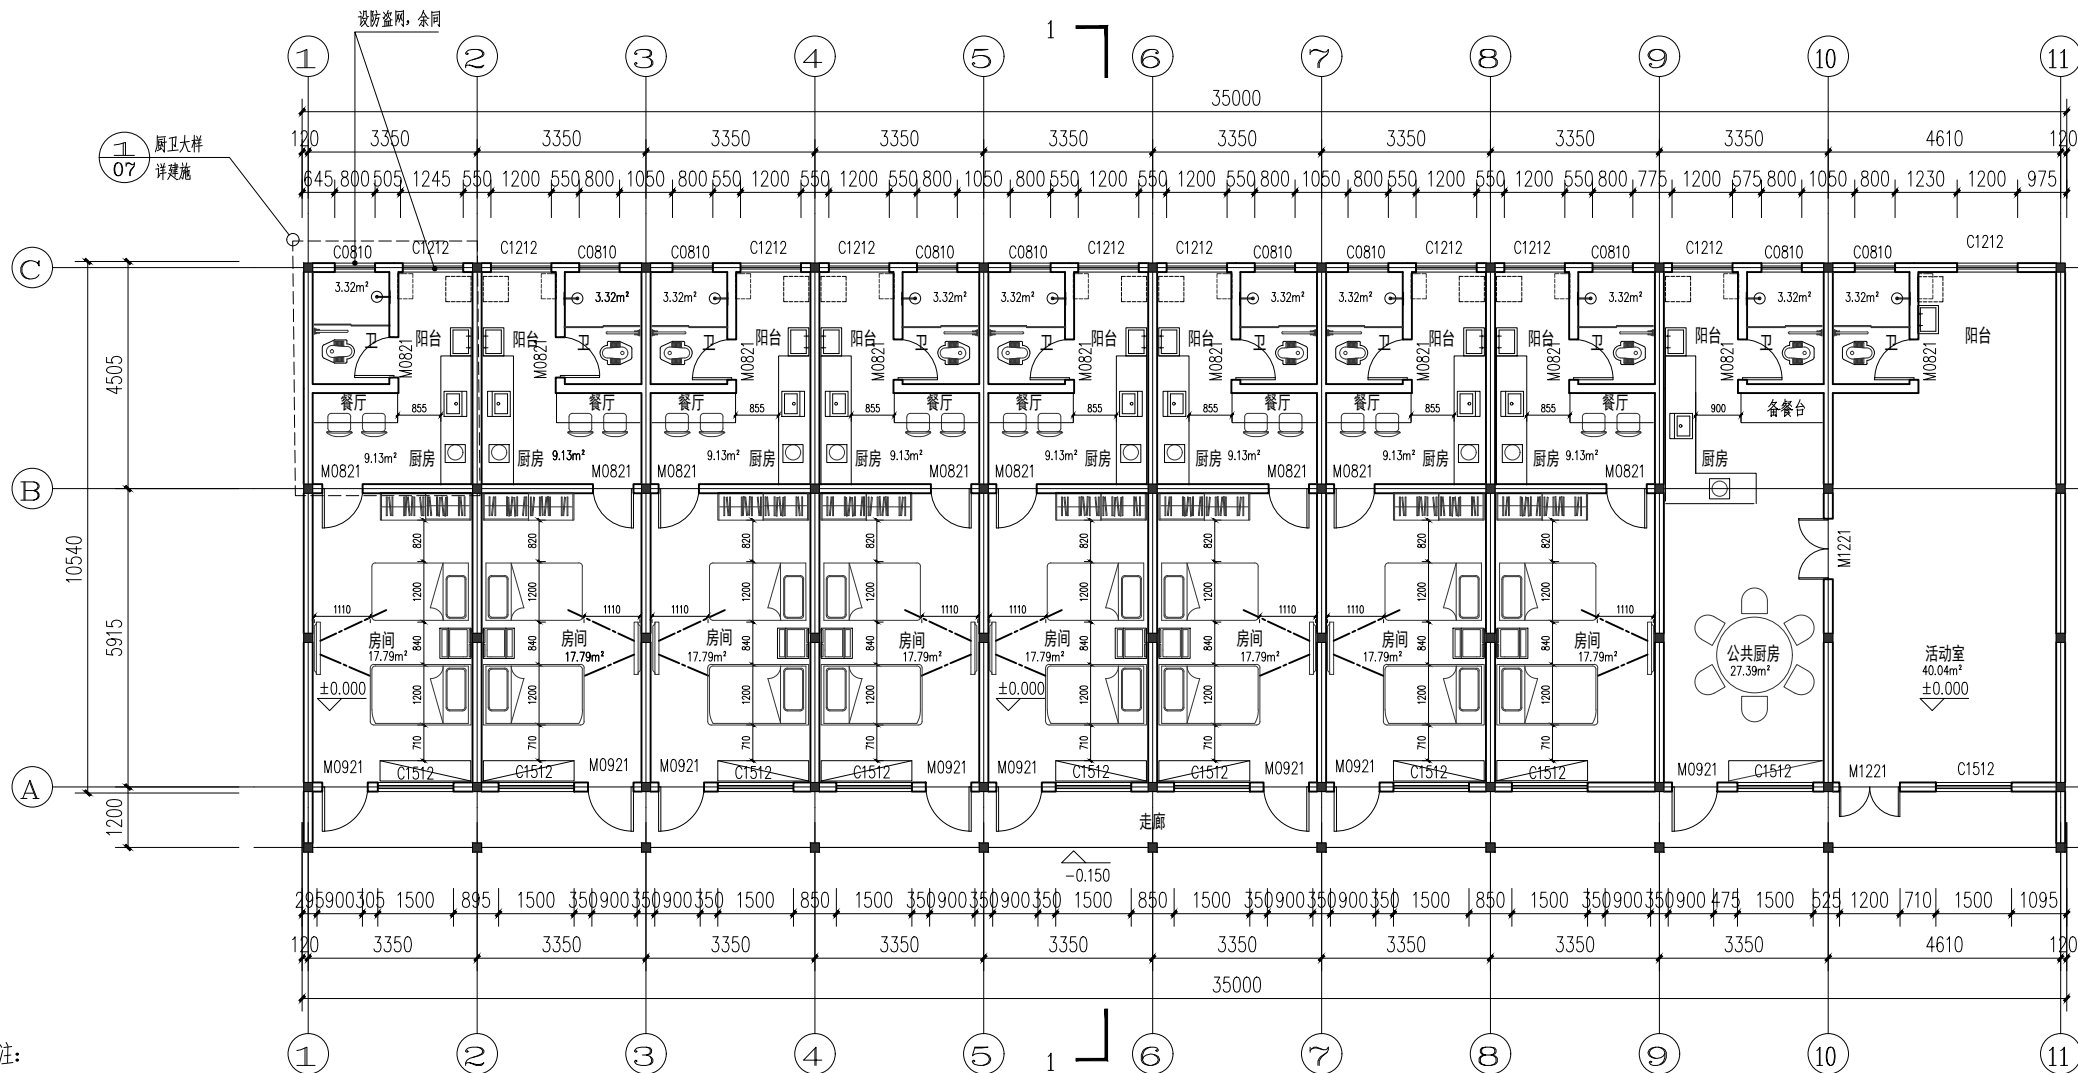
设防盗网，余同

1

① ② ③ ④ ⑤ ⑥ ⑦ ⑧ ⑨ ⑩ ⑪

35000

120 3350 3350 3350 3350 3350 3350 3350 3350 3350 4610 120

645 800 505 1245 550 1200 550 800 1050 800 550 1200 550 1200 550 800 1050 800 550 1200 550 1200 550 800 1050 800 550 1200 550 1200 550 800 775 1200 575 800 1050 800 1230 1200 975

$\frac{1}{07}$ 厨卫大样 详建施

C0810 C1212 C1212 C0810 C0810 C1212 C1212 C0810 C0810 C1212 C1212 C0810 C0810 C1212 C1212 C0810 C1212 C0810 C0810 C1212

C B A

3.32m² 阳台 M0821 卫 餐厅 855 厨房 9.13m² M0821

备餐台 900 厨房

4505 10540 5915 1200

820 1200 840 1200 710 1110

房间 17.79m²

±0.000

公共厨房 27.39m²

M1221

活动室 40.04m² ±0.000

M0921 C1512 M0921 C1512 C1512 M0921 M0921 C1512 C1512 M0921 M0921 C1512 C1512 M0921 M0921 C1512 C1512 M0921 C1512 M1221 C1512

走廊

−0.150

295 900 305 1500 895 1500 350 900 350 900 350 1500 850 1500 350 900 350 900 350 1500 850 1500 350 900 350 900 350 1500 850 1500 350 900 350 900 475 1500 525 1200 710 1500 1095

120 3350 3350 3350 3350 3350 3350 3350 3350 3350 4610 120

35000

注：

1